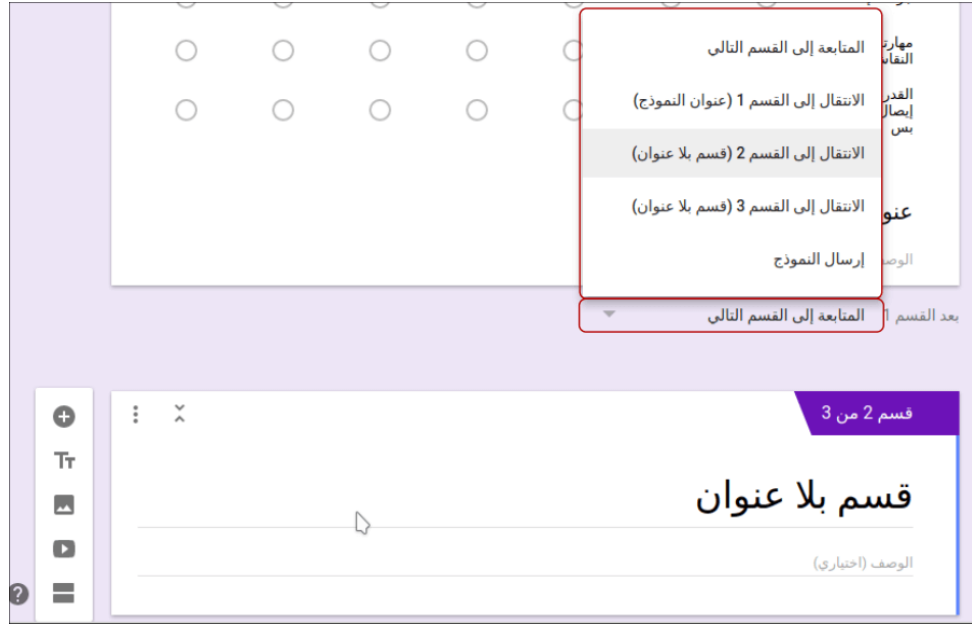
مهارت
التقا

القدر
إيصال
بس

عنو

الوصف

المتابعة إلى القسم التالي

الانتقال إلى القسم 1 (عنوان النموذج)

الانتقال إلى القسم 2 (قسم بلا عنوان)

الانتقال إلى القسم 3 (قسم بلا عنوان)

إرسال النموذج

بعد القسم 1 المتابعة إلى القسم التالي

قسم 2 من 3

قسم بلا عنوان

الوصف (اختياري)